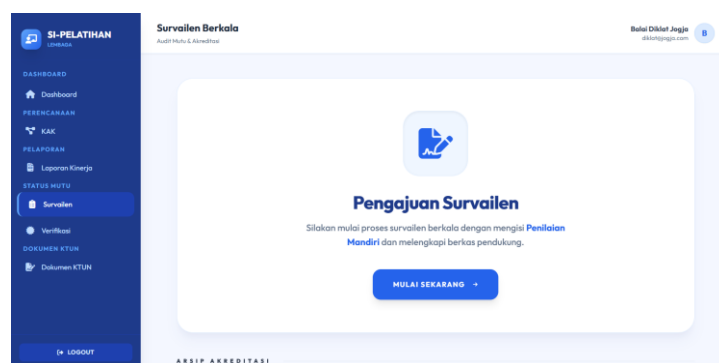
SI-PELATIHAN
LEMBAGA

DASHBOARD
Dashboard
PERENCANAAN
KAK
PELAPORAN
Laporan Kinerja
STATUS MUTU
Survailen
Verifikasi
DOKUMEN KTUN
Dokumen KTUN

LOGOUT

Survailen Berkala
Audit Mutu & Akreditasi

Balai Diklat Jogja
diklatjogja.com
B

Pengajuan Survailen

Silakan mulai proses survailen berkala dengan mengisi Penilaian Mandiri dan melengkapi berkas pendukung.

MULAI SEKARANG →

ARSIP AKREDITASI